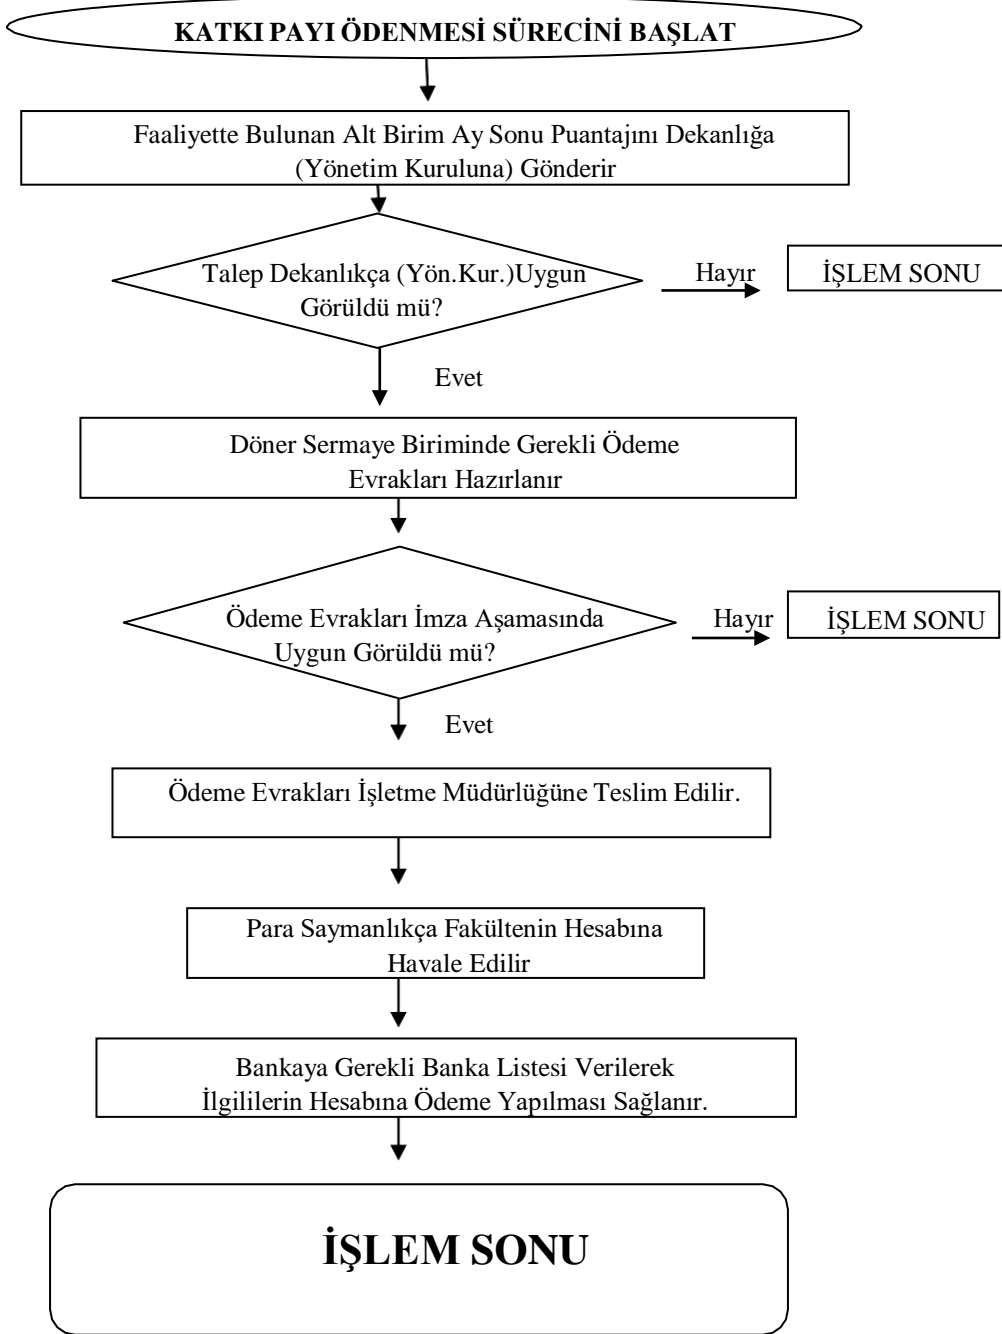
KATKI PAYI ÖDENMESİ SÜRECİNİ BAŞLAT

Faaliyette Bulunan Alt Birim Ay Sonu Puantajını Dekanlığa (Yönetim Kuruluna) Gönderir

Talep Dekanlıkça (Yön.Kur.)Uygun Görüldü mü?

Hayır

İŞLEM SONU

Evet

Döner Sermaye Biriminde Gerekli Ödeme Evrakları Hazırlanır

Ödeme Evrakları İmza Aşamasında Uygun Görüldü mü?

Hayır

İŞLEM SONU

Evet

Ödeme Evrakları İşletme Müdürlüğüne Teslim Edilir.

Para Saymanlıkça Fakültenin Hesabına Havale Edilir

Bankaya Gerekli Banka Listesi Verilerek İlgililerin Hesabına Ödeme Yapılması Sağlanır.

İŞLEM SONU